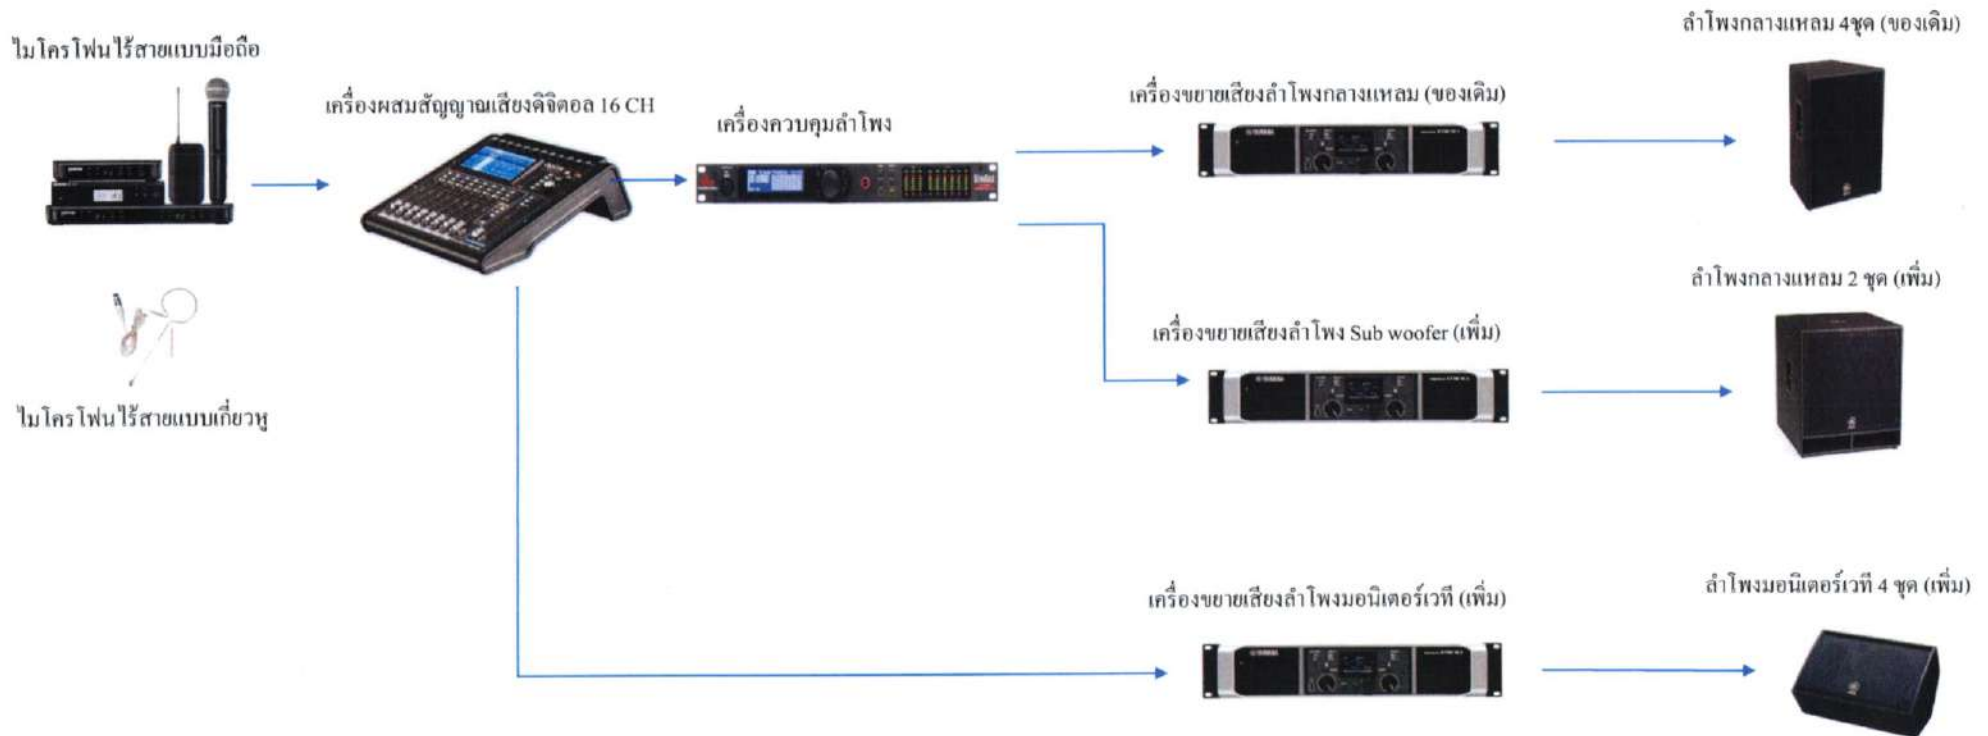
ไมโครโฟนไร้สายแบบมือถือ

เครื่องผสมสัญญาณเสียงดิจิตอล 16 CH

เครื่องควบคุมลำโพง

เครื่องขยายเสียงลำโพงกลางแหลม (ของเดิม)

ลำโพงกลางแหลม 4ชุด (ของเดิม)

ไมโครโฟนไร้สายแบบเกี่ยวหู

ลำโพงกลางแหลม 2 ชุด (เพิ่ม)

เครื่องขยายเสียงลำโพง Sub woofer (เพิ่ม)

ลำโพงมอนิเตอร์เวที 4 ชุด (เพิ่ม)

เครื่องขยายเสียงลำโพงมอนิเตอร์เวที (เพิ่ม)